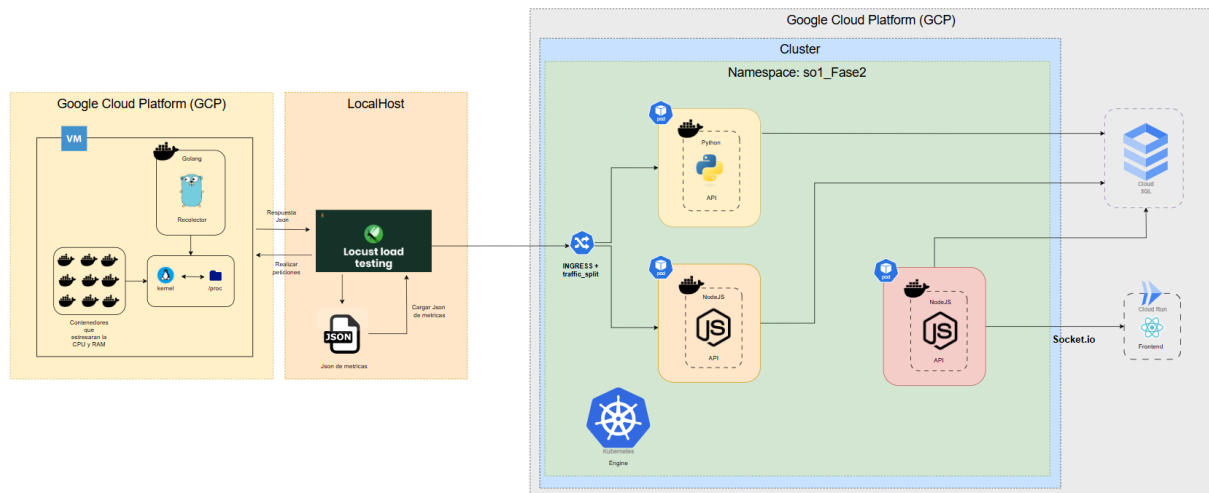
Google Cloud Platform (GCP)

VM

Golang

Recolector

kernel

/proc

Contenedores que estresaran la CPU y RAM

LocalHost

Respuesta Json

Realizar peticiones

Locust load testing

Cargar Json de metricas

JSON

Json de metricas

Google Cloud Platform (GCP)

Cluster

Namespace: so1_Fase2

pod

Python

API

INGRESS + traffic_split

pod

NodeJS

API

pod

NodeJS

API

Cloud SQL

Cloud Run

Frontend

Socket.io

Kubernetes Engine